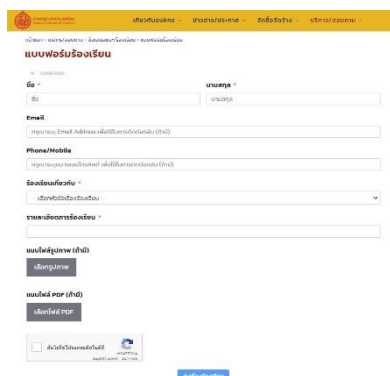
เกี่ยวกับองค์กร ข่าวสาร/ประกาศ ติดต่อสื่อสาร บริการ/ออนไลน์

หน้าแรก › บริการออนไลน์ › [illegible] › แบบฟอร์มร้องเรียน

แบบฟอร์มร้องเรียน

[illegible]

ชื่อ *

ชื่อ

นามสกุล *

นามสกุล

Email

กรุณาระบุ Email Address เพื่อใช้ในการติดต่อกลับ (ถ้ามี)

Phone/Mobile

กรุณาระบุหมายเลขโทรศัพท์ เพื่อใช้ในการติดต่อกลับ (ถ้ามี)

ร้องเรียนเกี่ยวกับ *

เลือกหัวข้อเรื่องร้องเรียน

รายละเอียดการร้องเรียน *

แนบไฟล์รูปภาพ (ถ้ามี)

เลือกรูปภาพ

แนบไฟล์ PDF (ถ้ามี)

เลือกไฟล์ PDF

ฉันไม่ใช่โปรแกรมอัตโนมัติ

reCAPTCHA

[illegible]